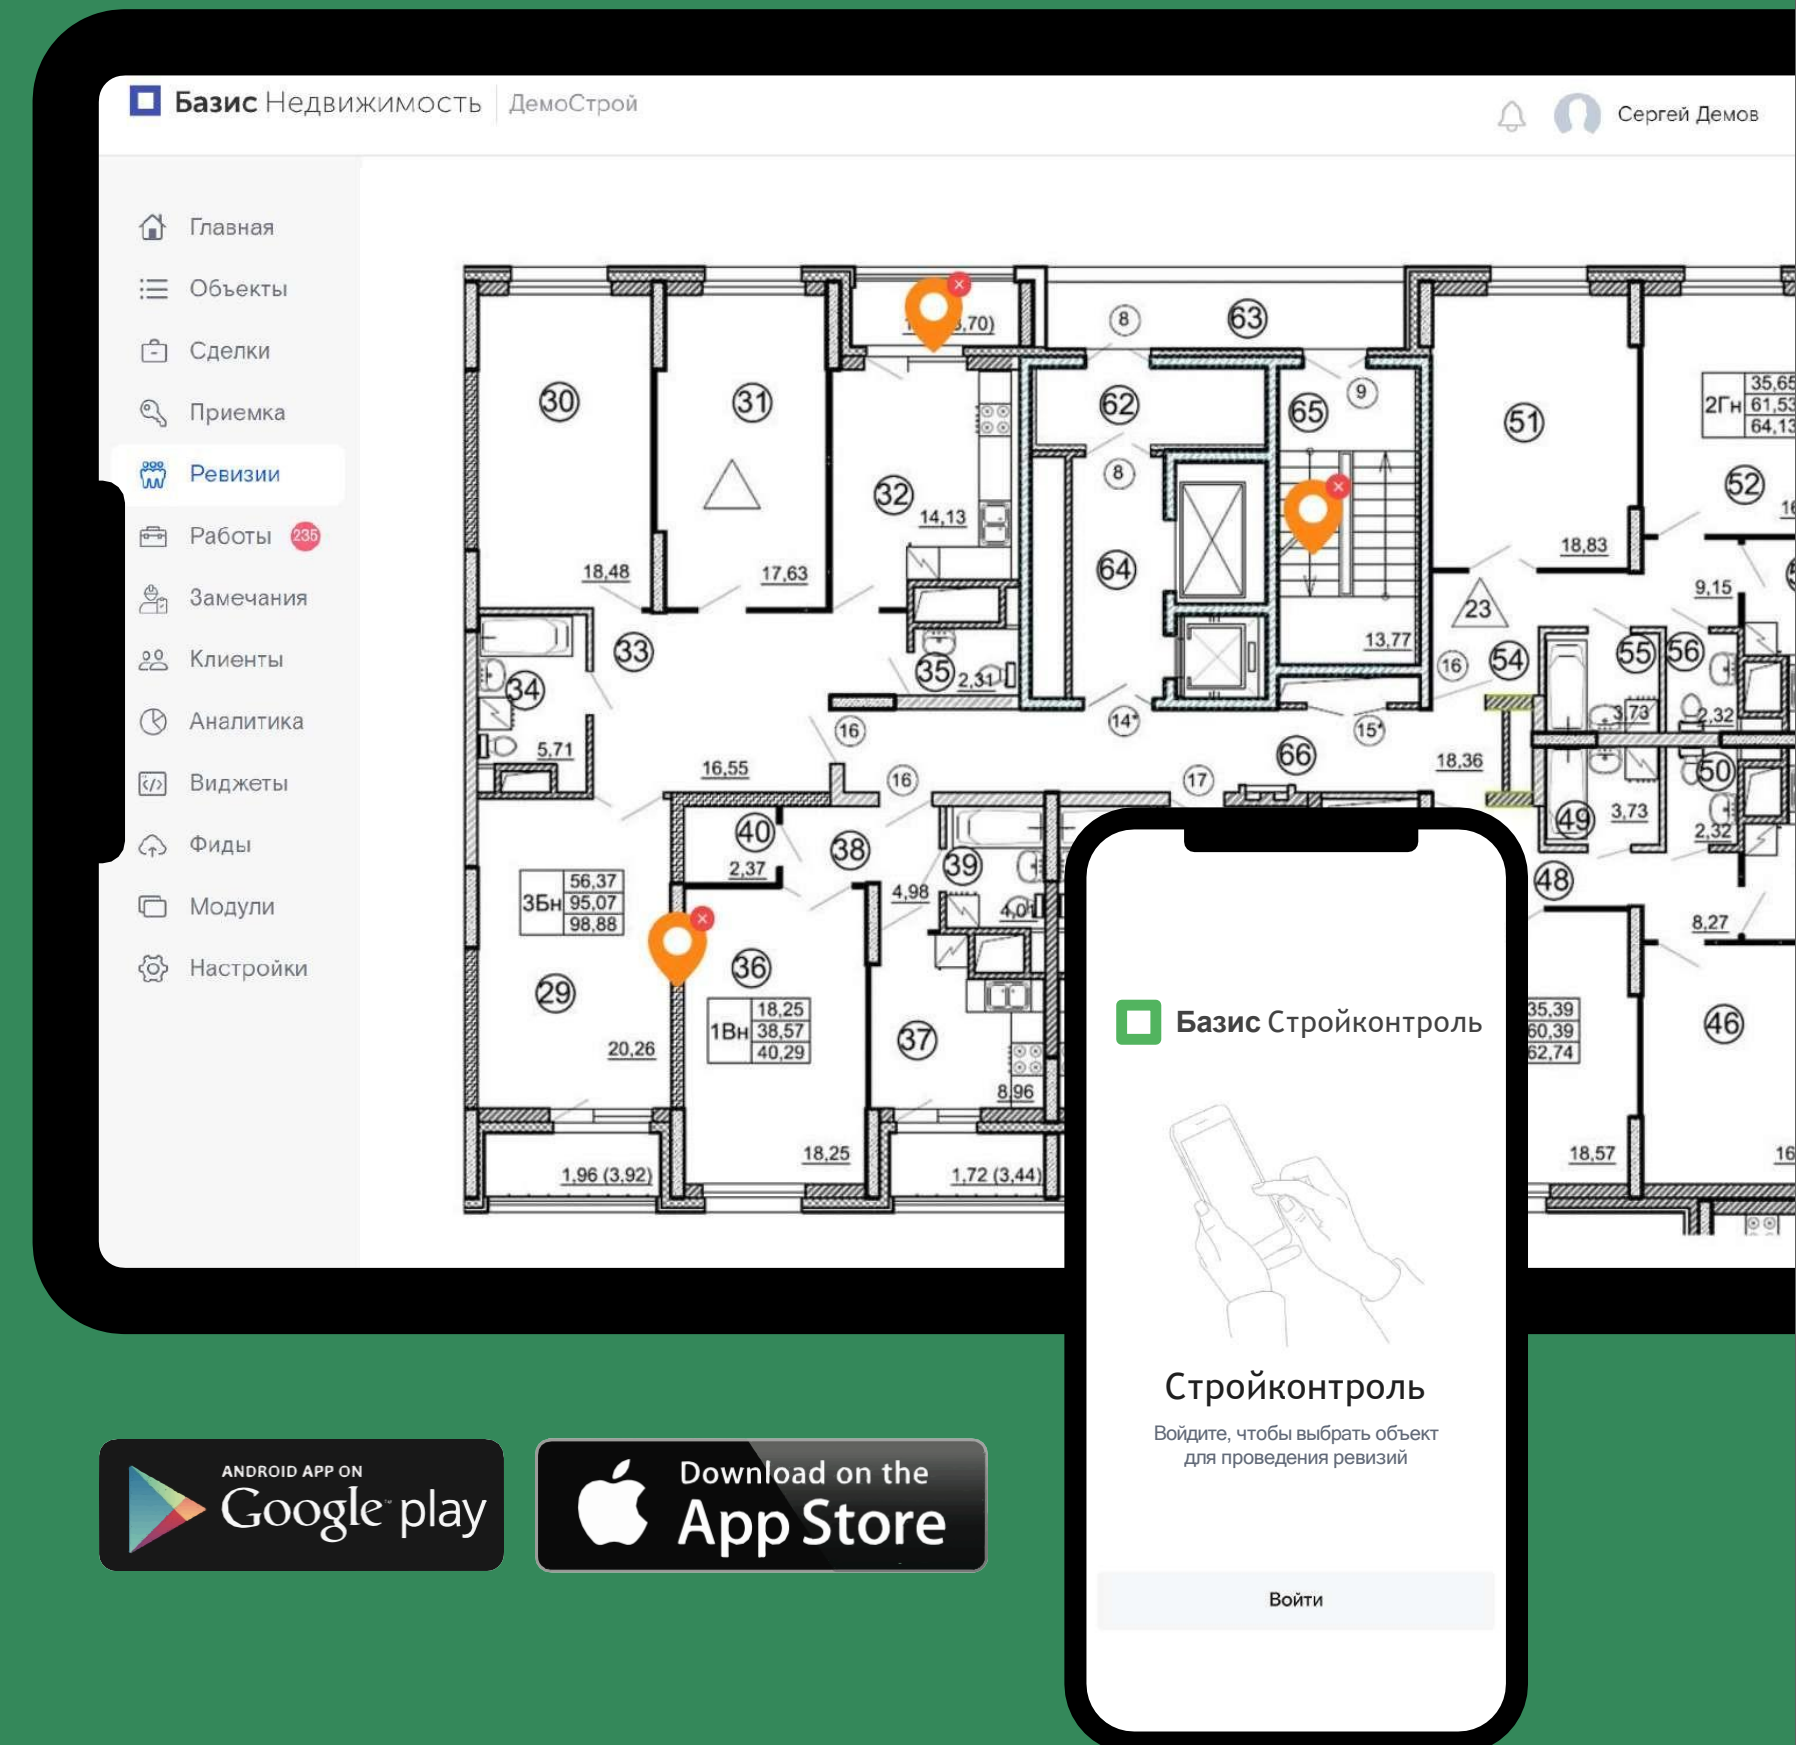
Базис Недвижимость | ДемоСтрой

Сергей Демов

Главная
Объекты
Сделки
Приемка
Ревизии
Работы 235
Замечания
Клиенты
Аналитика
Виджеты
Фиды
Модули
Настройки

30 31 32 63 62 65 64 51 52 33 34 35 23 54 55 56 40 38 39 66 49 50 48 29 36 37 46

18,48 17,63 14,13 18,83 9,15 13,77 5,71 16,55 2,31 18,36 3,73 2,32 2,37 4,98 4,01 8,27 20,26 18,25 8,96 18,57 1,96 (3,92) 1,72 (3,44)

| 3Бн | 56,37 |
|---|---|
| | 95,07 |
| | 98,88 |

| 1Вн | 18,25 |
|---|---|
| | 38,57 |
| | 40,29 |

| 2Гн | 35,65 |
|---|---|
| | 61,53 |
| | 64,13 |

35,39 60,39 62,74

Базис Стройконтроль

Стройконтроль

Войдите, чтобы выбрать объект для проведения ревизий

Войти

ANDROID APP ON Google play

Download on the App Store